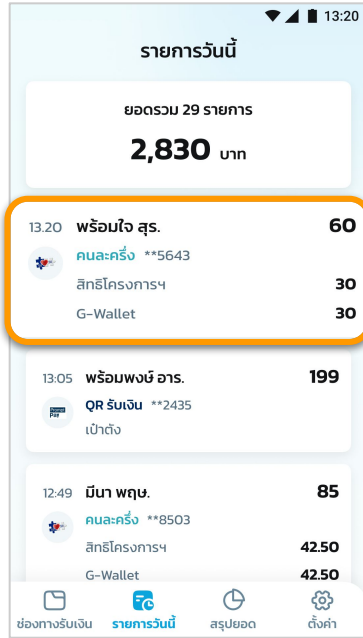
13:20

รายการวันนี้

ยอดรวม 29 รายการ

2,830 บาท

13.20 พร้อมใจ สุร. 60

คนละครึ่ง **5643

สิทธิโครงการฯ 30

G-Wallet 30

13:05 พร้อมพงษ์ อาร. 199

QR รับเงิน **2435

เป๋าตัง

12:49 มีนา พฤษ. 85

คนละครึ่ง **8503

สิทธิโครงการฯ 42.50

G-Wallet 42.50

ช่องทางรับเงิน รายการวันนี้ สรุปยอด ตั้งค่า